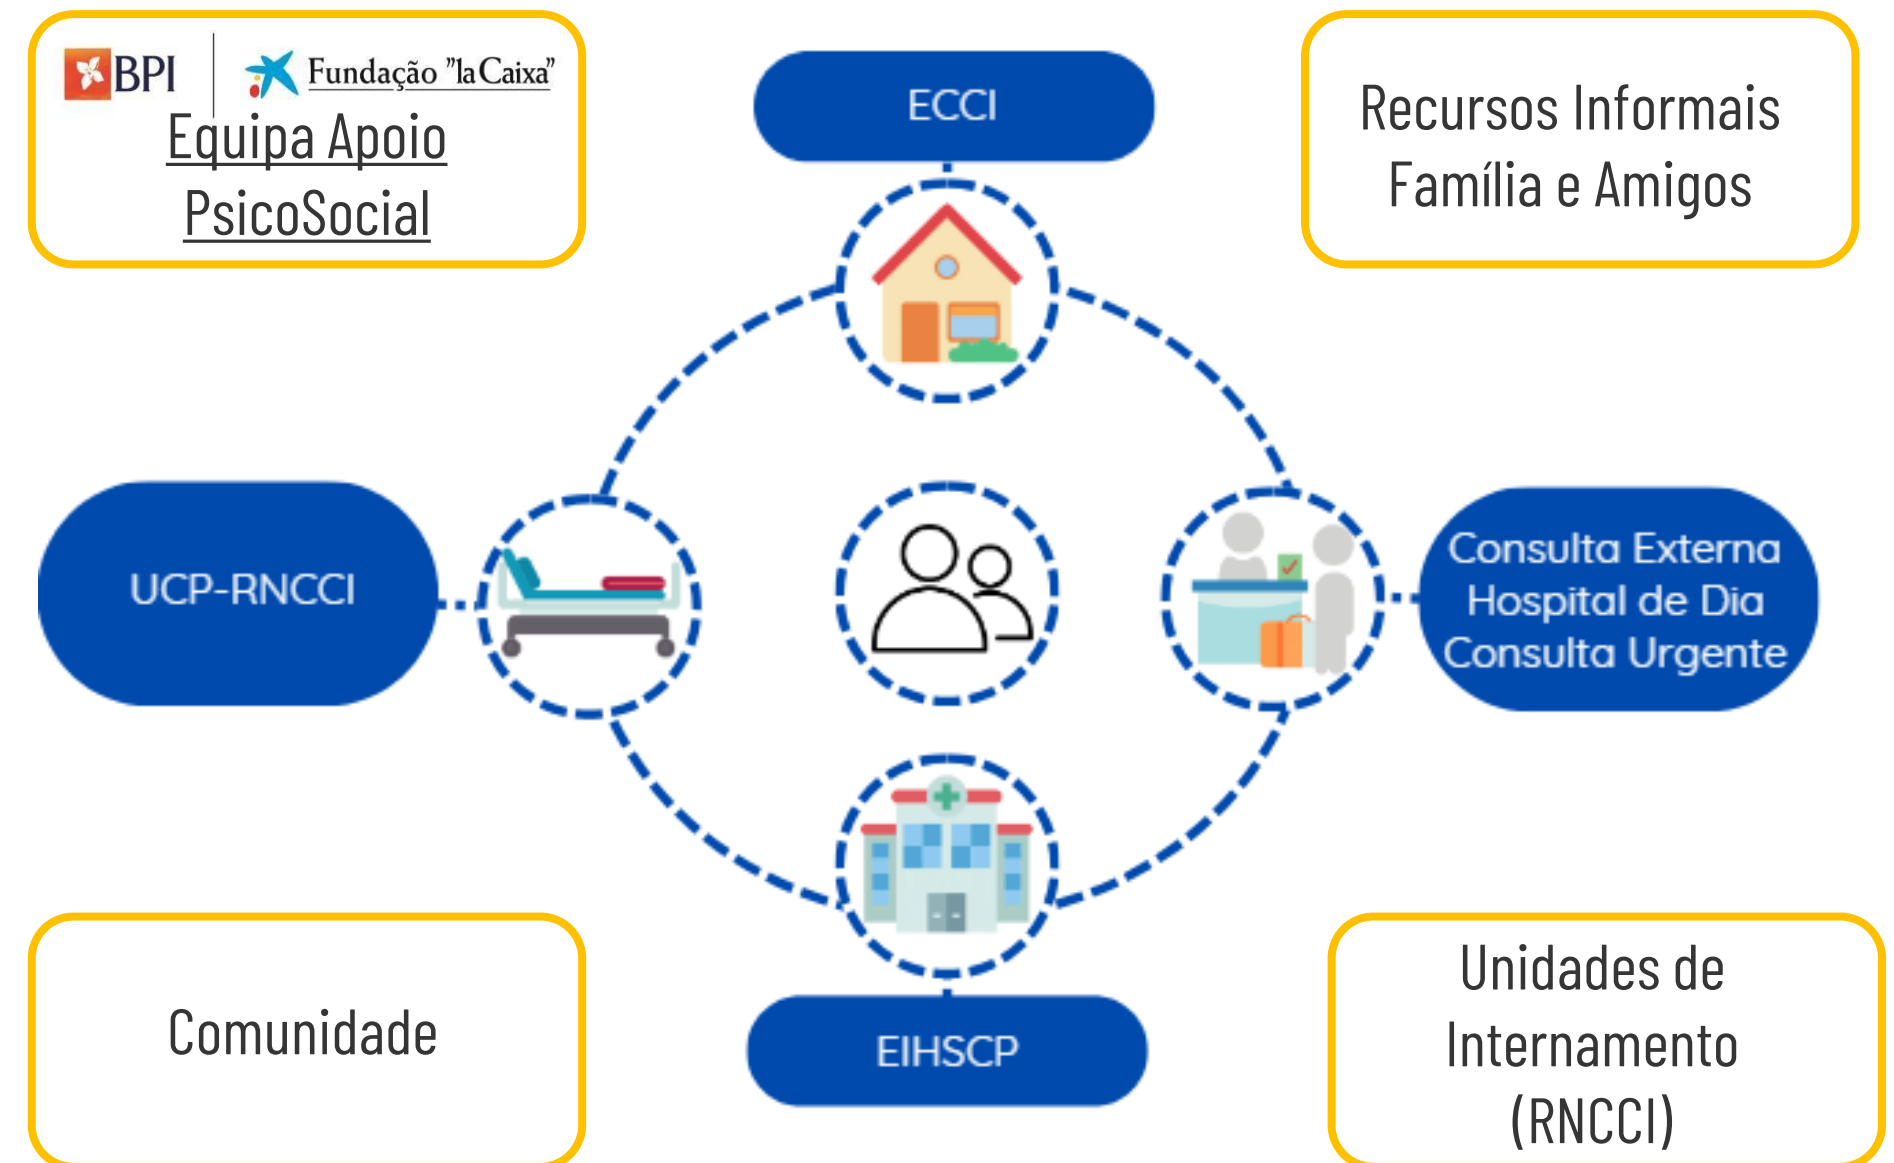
BPI Fundação "la Caixa"

Equipa Apoio PsicoSocial

ECCI

Recursos Informais
Família e Amigos

UCP-RNCCI

Consulta Externa
Hospital de Dia
Consulta Urgente

Comunidade

EIHSCP

Unidades de Internamento (RNCCI)